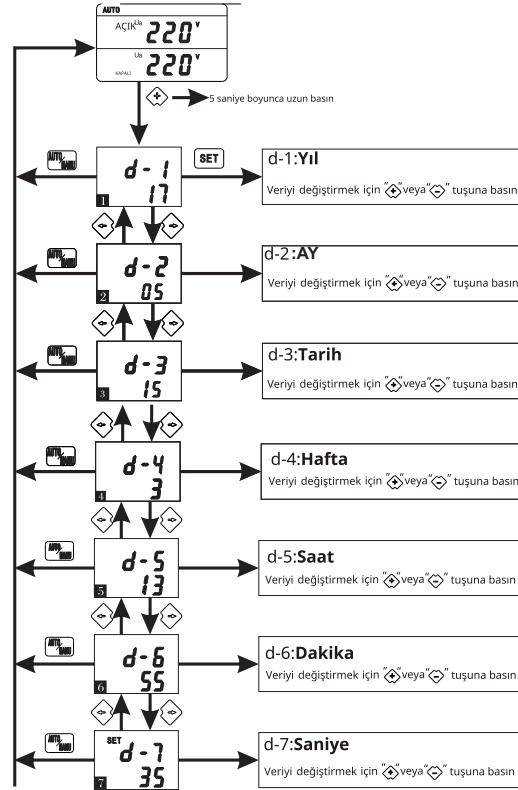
AUTO
AÇIK Ua 220 V
Ua 220 V
KAPALI
5 saniye boyunca uzun basın

AUTO/MANU
d - 1
17
1
SET
d-1:Yıl
Veriyi değiştirmek için "+"veya"−" tuşuna basın

AUTO/MANU
d - 2
05
2
d-2:AY
Veriyi değiştirmek için "+"veya"−" tuşuna basın

AUTO/MANU
d - 3
15
3
d-3:Tarih
Veriyi değiştirmek için "+"veya"−" tuşuna basın

AUTO/MANU
d - 4
3
4
d-4:Hafta
Veriyi değiştirmek için "+"veya"−" tuşuna basın

AUTO/MANU
d - 5
13
5
d-5:Saat
Veriyi değiştirmek için "+"veya"−" tuşuna basın

AUTO/MANU
d - 6
55
6
d-6:Dakika
Veriyi değiştirmek için "+"veya"−" tuşuna basın

AUTO/MANU
SET
d - 7
35
7
d-7:Saniye
Veriyi değiştirmek için "+"veya"−" tuşuna basın